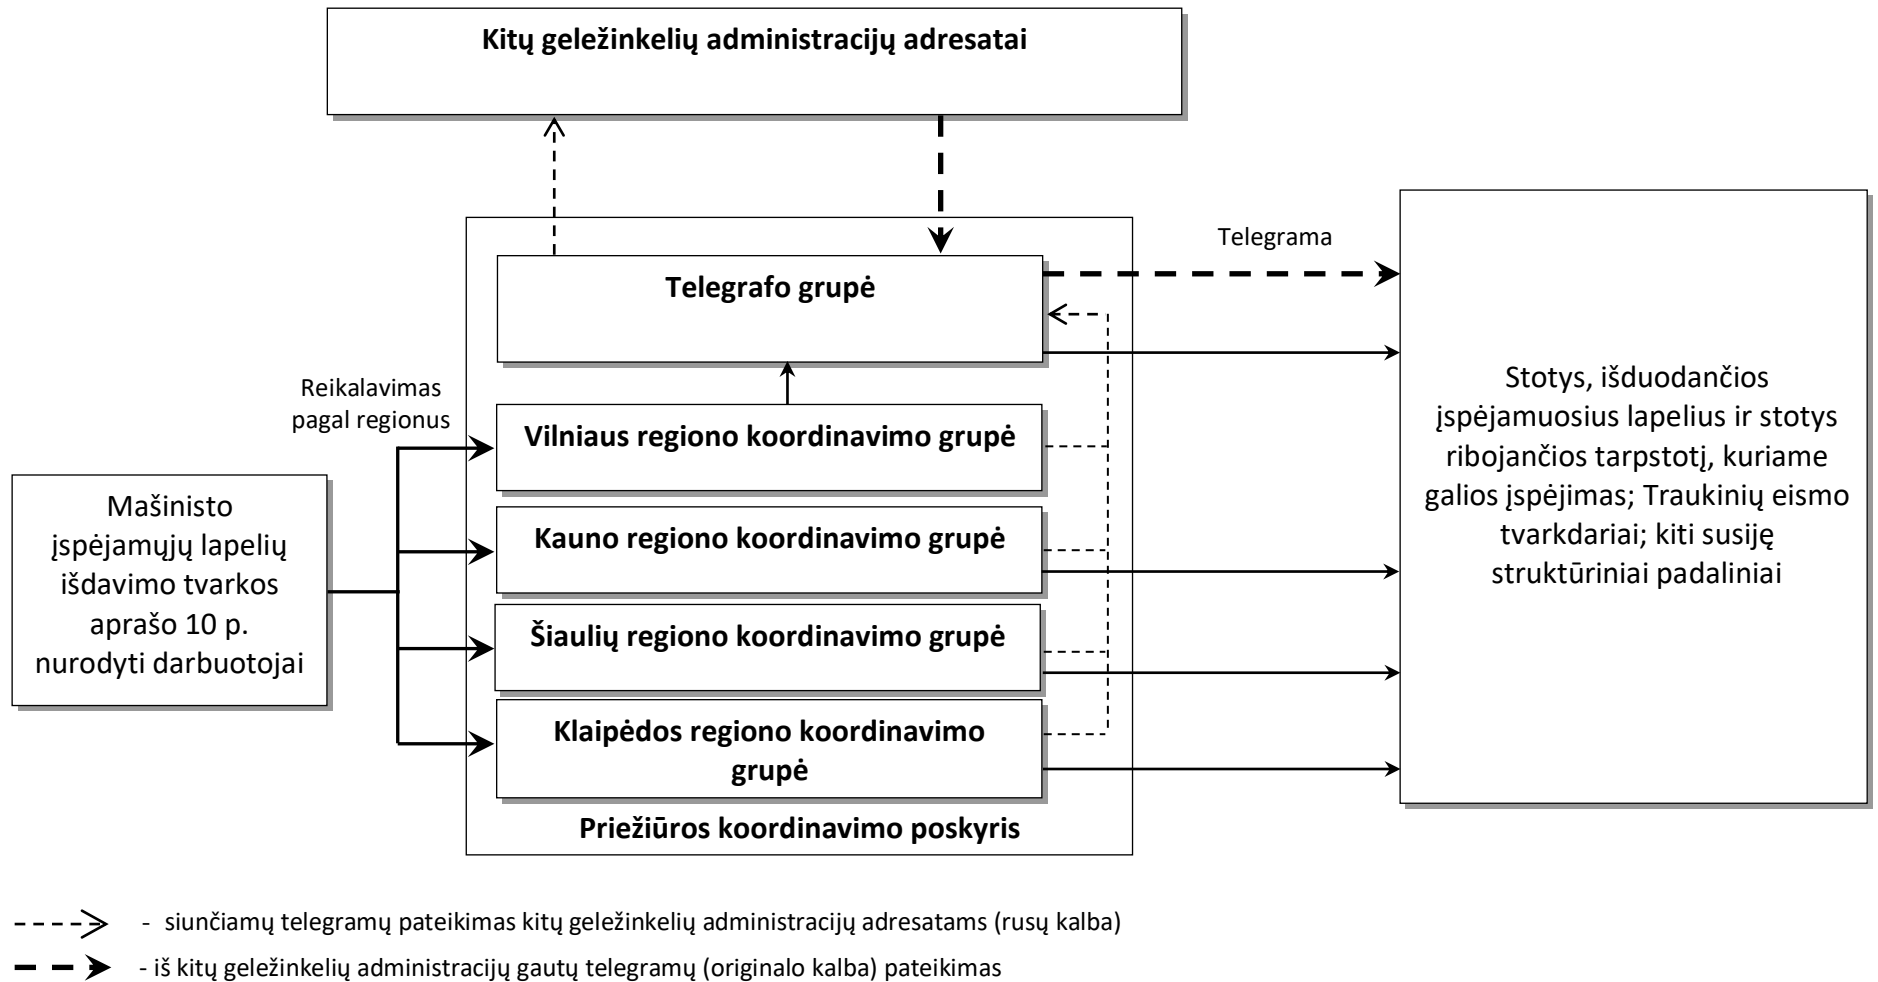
Kitų geležinkelių administracijų adresatai

Telegrama

Telegrafo grupė

Reikalavimas pagal regionus

Vilniaus regiono koordinavimo grupė

Mašinisto įspėjamųjų lapelių išdavimo tvarkos aprašo 10 p. nurodyti darbuotojai

Kauno regiono koordinavimo grupė

Šiaulių regiono koordinavimo grupė

Klaipėdos regiono koordinavimo grupė

Priežiūros koordinavimo poskyris

Stotys, išduodančios įspėjamuosius lapelius ir stotys ribojančios tarpstotį, kuriame galios įspėjimas; Traukinių eismo tvarkdariai; kiti susiję struktūriniai padaliniai

- siunčiamų telegramų pateikimas kitų geležinkelių administracijų adresatams (rusų kalba)

- iš kitų geležinkelių administracijų gautų telegramų (originalo kalba) pateikimas